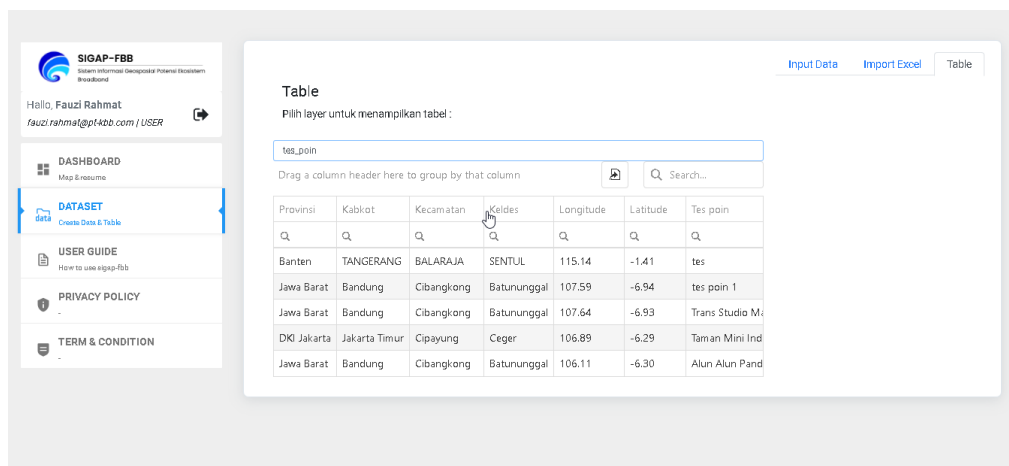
SIGAP-FBB
Sistem Informasi Geospasial Potensi Ekosistem Broadband

Hallo, Fauzi Rahmat
fauzi.rahmat@pt-kbb.com | USER

DASHBOARD
Map & resume

data DATASET
Create Data & Table

USER GUIDE
How to use sigap-fbb

PRIVACY POLICY
-

TERM & CONDITION
-

Input Data | Import Excel | Table

Table
Pilih layer untuk menampilkan tabel :

tes_poin

Drag a column header here to group by that column

Search...

| Provinsi | Kabkot | Kecamatan | Keldes | Longitude | Latitude | Tes poin |
|---|---|---|---|---|---|---|
| Banten | TANGERANG | BALARAJA | SENTUL | 115.14 | -1.41 | tes |
| Jawa Barat | Bandung | Cibangkong | Batununggal | 107.59 | -6.94 | tes poin 1 |
| Jawa Barat | Bandung | Cibangkong | Batununggal | 107.64 | -6.93 | Trans Studio Ma |
| DKI Jakarta | Jakarta Timur | Cipayung | Ceger | 106.89 | -6.29 | Taman Mini Ind |
| Jawa Barat | Bandung | Cibangkong | Batununggal | 106.11 | -6.30 | Alun Alun Pand |